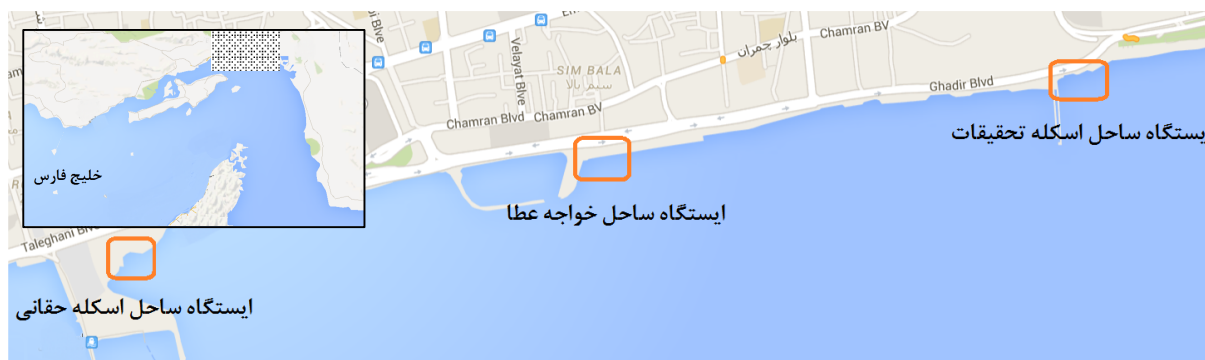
خلیج فارس

Blve

Velayat Blve

SIM BALA

سیم بالا

Chamran Blvd

Chamran BV

بلوار چمران

Chamran BV

Ghadir Blvd

Taleghani BV

ایستگاه ساحل اسکله تحقیقات

ایستگاه ساحل خواجه عطا

ایستگاه ساحل اسکله حقانی